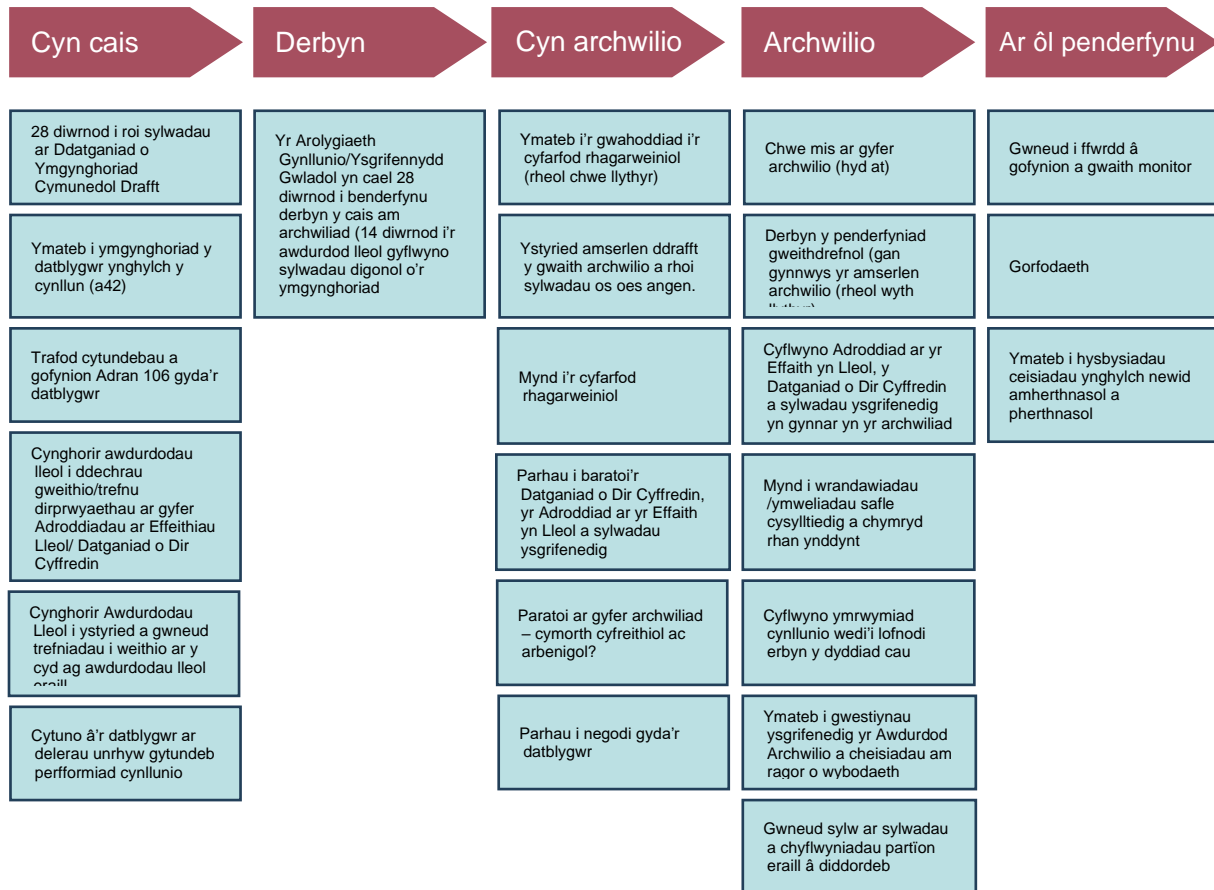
Cyn cais

Derbyn

Cyn archwilio

Archwilio

Ar ôl penderfynu

28 diwrnod i roi sylwadau ar Ddatganiad o Ymgynghoriad Cymunedol Drafft

Ymateb i ymgynghoriad y datblygwr ynghylch y cynllun (a42)

Trafod cytundebau a gofynion Adran 106 gyda'r datblygwr

Cynghorir awdurdodau lleol i ddechrau gweithio/trefnu dirprwyaethau ar gyfer Adroddiadau ar Effeithiau Lleol/ Datganiad o Dir Cyffredin

Cynghorir Awdurdodau Lleol i ystyried a gwneud trefniadau i weithio ar y cyd ag awdurdodau lleol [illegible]

Cytuno â'r datblygwr ar delerau unrhyw gytundeb perfformiad cynllunio

Yr Arolygiaeth Gynllunio/Ysgrifennydd Gwladol yn cael 28 diwrnod i benderfynu derbyn y cais am archwiliad (14 diwrnod i'r awdurdod lleol gyflwyno sylwadau digonol o'r ymgynghoriad

Ymateb i'r gwahoddiad i'r cyfarfod rhagarweiniol (rheol chwe llythyr)

Ystyried amserlen ddrafft y gwaith archwilio a rhoi sylwadau os oes angen.

Mynd i'r cyfarfod rhagarweiniol

Parhau i baratoi'r Datganiad o Dir Cyffredin, yr Adroddiad ar yr Effaith yn Lleol a sylwadau ysgrifenedig

Paratoi ar gyfer archwiliad – cymorth cyfreithiol ac arbenigol?

Parhau i negodi gyda'r datblygwr

Chwe mis ar gyfer archwilio (hyd at)

Derbyn y penderfyniad gweithdrefnol (gan gynnwys yr amserlen archwilio (rheol wyth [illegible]

Cyflwyno Adroddiad ar yr Effaith yn Lleol, y Datganiad o Dir Cyffredin a sylwadau ysgrifenedig yn gynnar yn yr archwiliad

Mynd i wrandawiadau /ymweliadau safle cysylltiedig a chymryd rhan ynddynt

Cyflwyno ymrwymiad cynllunio wedi'i lofnodi erbyn y dyddiad cau

Ymateb i gwestiynau ysgrifenedig yr Awdurdod Archwilio a cheisiadau am ragor o wybodaeth

Gwneud sylw ar sylwadau a chyflwyniadau partïon eraill â diddordeb

Gwneud i ffwrdd â gofynion a gwaith monitor

Gorfodaeth

Ymateb i hysbysiadau ceisiadau ynghylch newid amherthnasol a pherthnasol